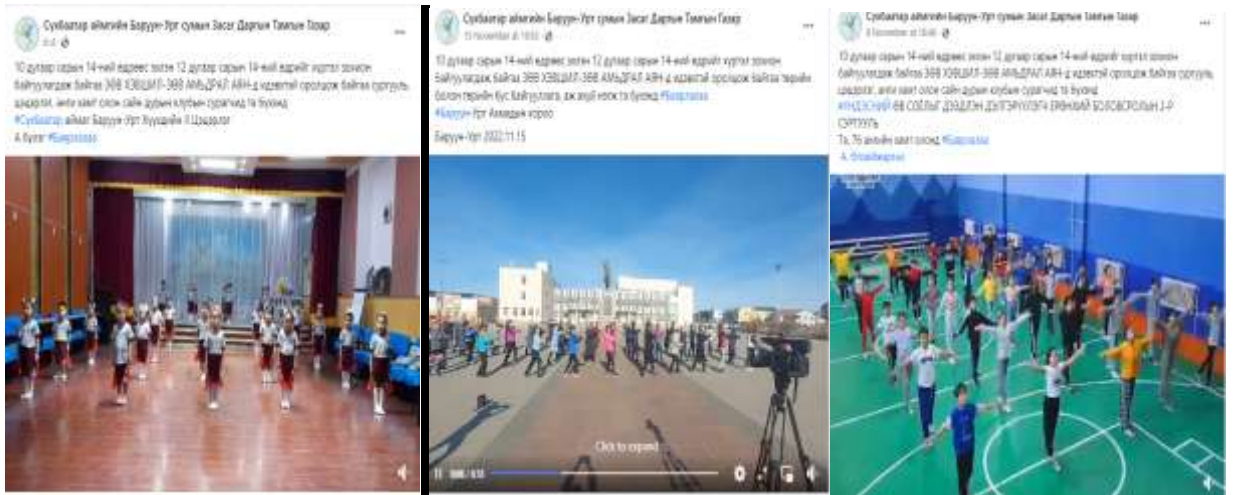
Сүхбаатар аймгийн Баруун-Урт сумын Засаг Даргын Тамгын Газар
8 d

10 дугаар сарын 14-ний өдрөөс эхлэн 12 дугаар сарын 14-ний өдрийг хүртэл зохион байгуулагдаж байгаа ЭВЭ ХЭВШИЛ-ЭВЭ АМЬДРАЛ АЯН-д идэвхтэй оролцож байгаа сургууль цэцэрлэг, анхи хамт олон сайн дурын клубын гишүүдэд та бүхэнд
#Сүхбаатар аймаг Баруун-Урт Хүүхдийн II Цэцэрлэг
А. Булаг #Баярлалаа

Сүхбаатар аймгийн Баруун-Урт сумын Засаг Даргын Тамгын Газар
15 November at 19:02

10 дугаар сарын 14-ний өдрөөс эхлэн 12 дугаар сарын 14-ний өдрийг хүртэл зохион байгуулагдаж байгаа ЭВЭ ХЭВШИЛ-ЭВЭ АМЬДРАЛ АЯН-д идэвхтэй оролцож байгаа төрийн болон төрийн бус байгууллага, ажилчид нөхөд та бүхэнд #Баярлалаа
#Баруун-Урт Аймагдын хороо
Баруун-Урт 2022.11.15

Click to expand

Сүхбаатар аймгийн Баруун-Урт сумын Засаг Даргын Тамгын Газар
8 November at 18:46

10 дугаар сарын 14-ний өдрөөс эхлэн 12 дугаар сарын 14-ний өдрийг хүртэл зохион байгуулагдаж байгаа ЭВЭ ХЭВШИЛ-ЭВЭ АМЬДРАЛ АЯН-д идэвхтэй оролцож байгаа сургууль цэцэрлэг, анхи хамт олон сайн дурын клубын гишүүдэд та бүхэнд
#НАДМИЙН ӨВ СОЁЛЫГ ДЭЭДЛЭН ДЭЛГЭРҮҮЛЭГЧ ЕРӨНХИЙ БОЛОВСРОЛЫН 2-Р СУРГУУЛЬ
Та, 75 анхийн хамт олонд #Баярлалаа
А. Элбэгжаргал